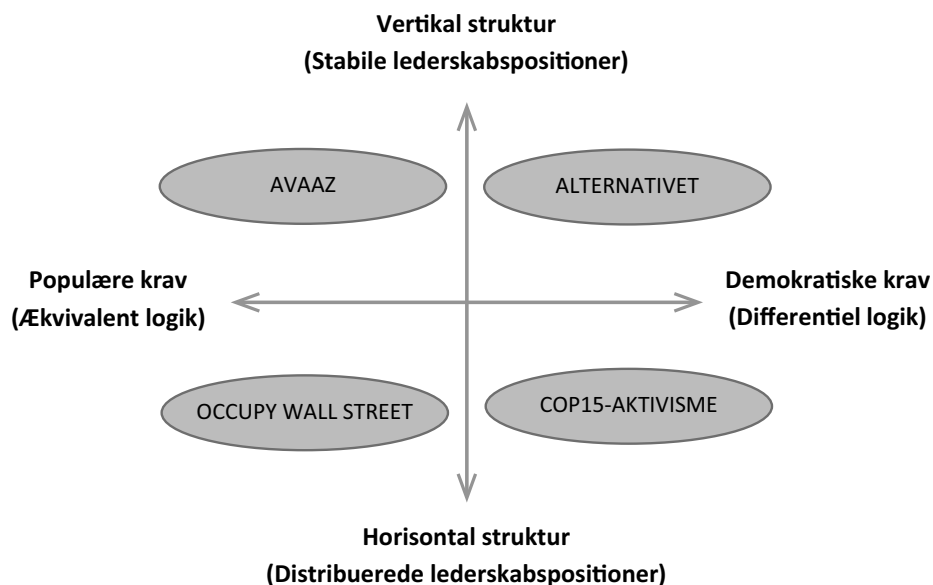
**Vertikal struktur**
**(Stabile lederskabspositioner)**

AVAAZ

ALTERNATIVET

**Populære krav**
**(Ækvivalent logik)**

**Demokratiske krav**
**(Differentiel logik)**

OCCUPY WALL STREET

COP15-AKTIVISME

**Horisontal struktur**
**(Distribuerede lederskabspositioner)**